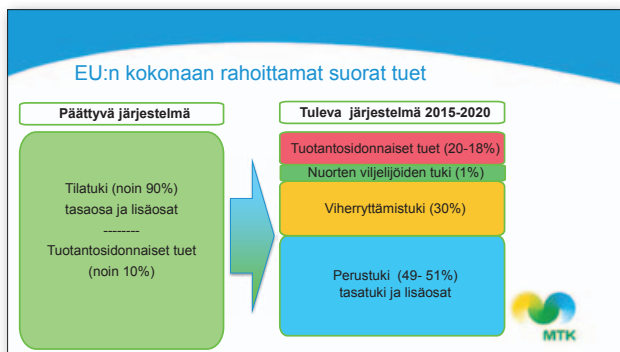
EU:n kokonaan rahoittamat suorat tuet

Päättyvä järjestelmä

Tilatuki (noin 90%)
tasaosa ja lisäosat
--------
Tuotantosidonnaiset tuet
(noin 10%)

Tuleva järjestelmä 2015-2020

Tuotantosidonnaiset tuet (20-18%)

Nuorten viljelijöiden tuki (1%)

Viherryttämistuki (30%)

Perustuki (49- 51%)
tasatuki ja lisäosat

MTK